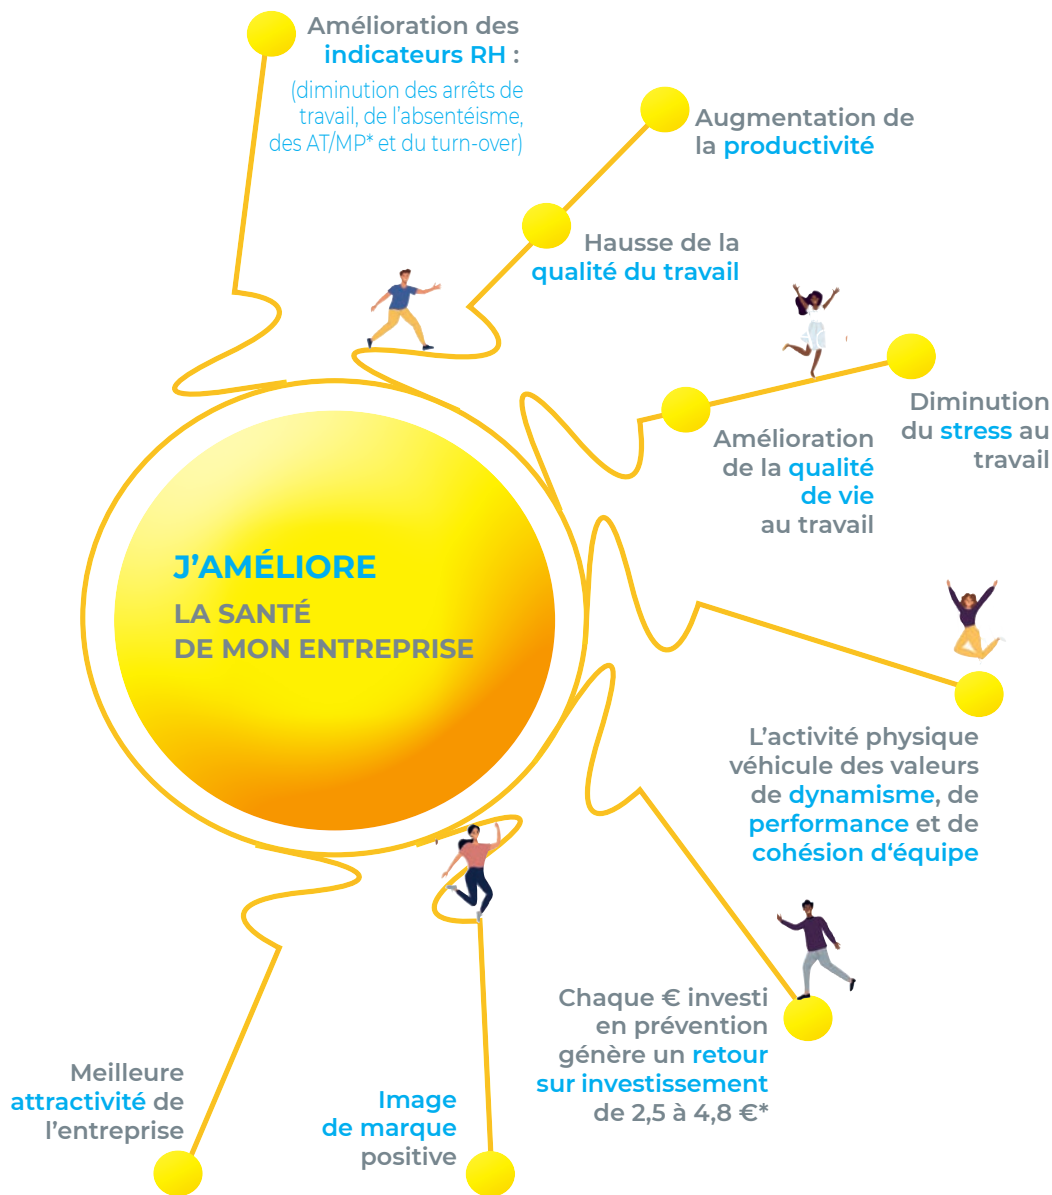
J'AMÉLIORE
LA SANTÉ
DE MON ENTREPRISE

Amélioration des indicateurs RH :
(diminution des arrêts de travail, de l'absentéisme, des AT/MP* et du turn-over)

Augmentation de la productivité

Hausse de la qualité du travail

Diminution du stress au travail

Amélioration de la qualité de vie au travail

L'activité physique véhicule des valeurs de dynamisme, de performance et de cohésion d'équipe

Chaque € investi en prévention génère un retour sur investissement de 2,5 à 4,8 €*

Image de marque positive

Meilleure attractivité de l'entreprise